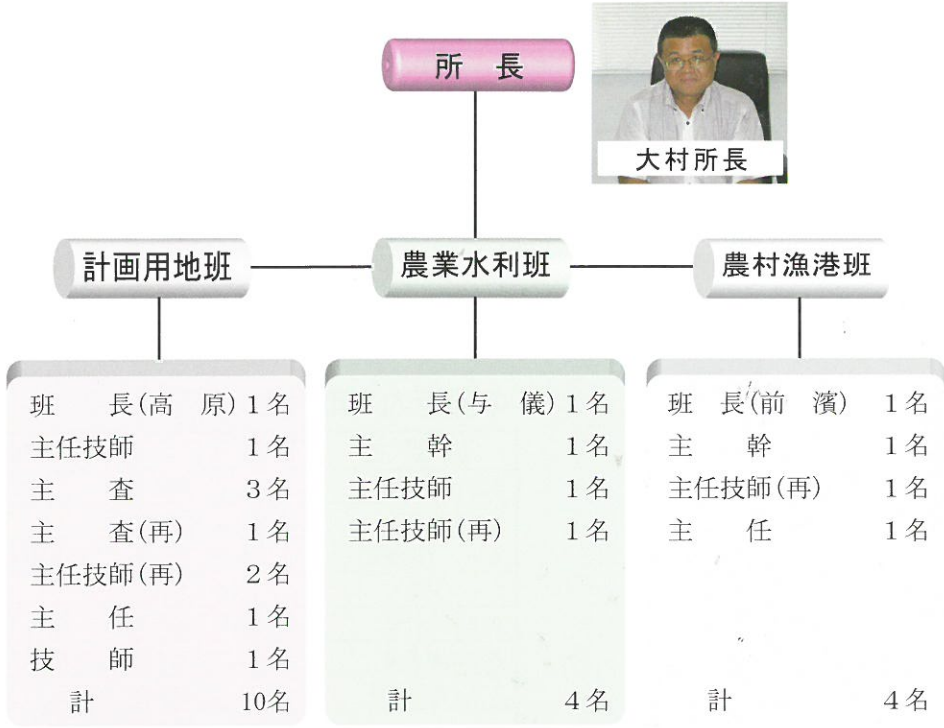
所長

大村所長

計画用地班

農業水利班

農村漁港班

班長(高原) 1名
主任技師 1名
主査 3名
主査(再) 1名
主任技師(再) 2名
主任 1名
技師 1名
計 10名

班長(与儀) 1名
主幹 1名
主任技師 1名
主任技師(再) 1名
計 4名

班長(前濱) 1名
主幹 1名
主任技師(再) 1名
主任 1名
計 4名